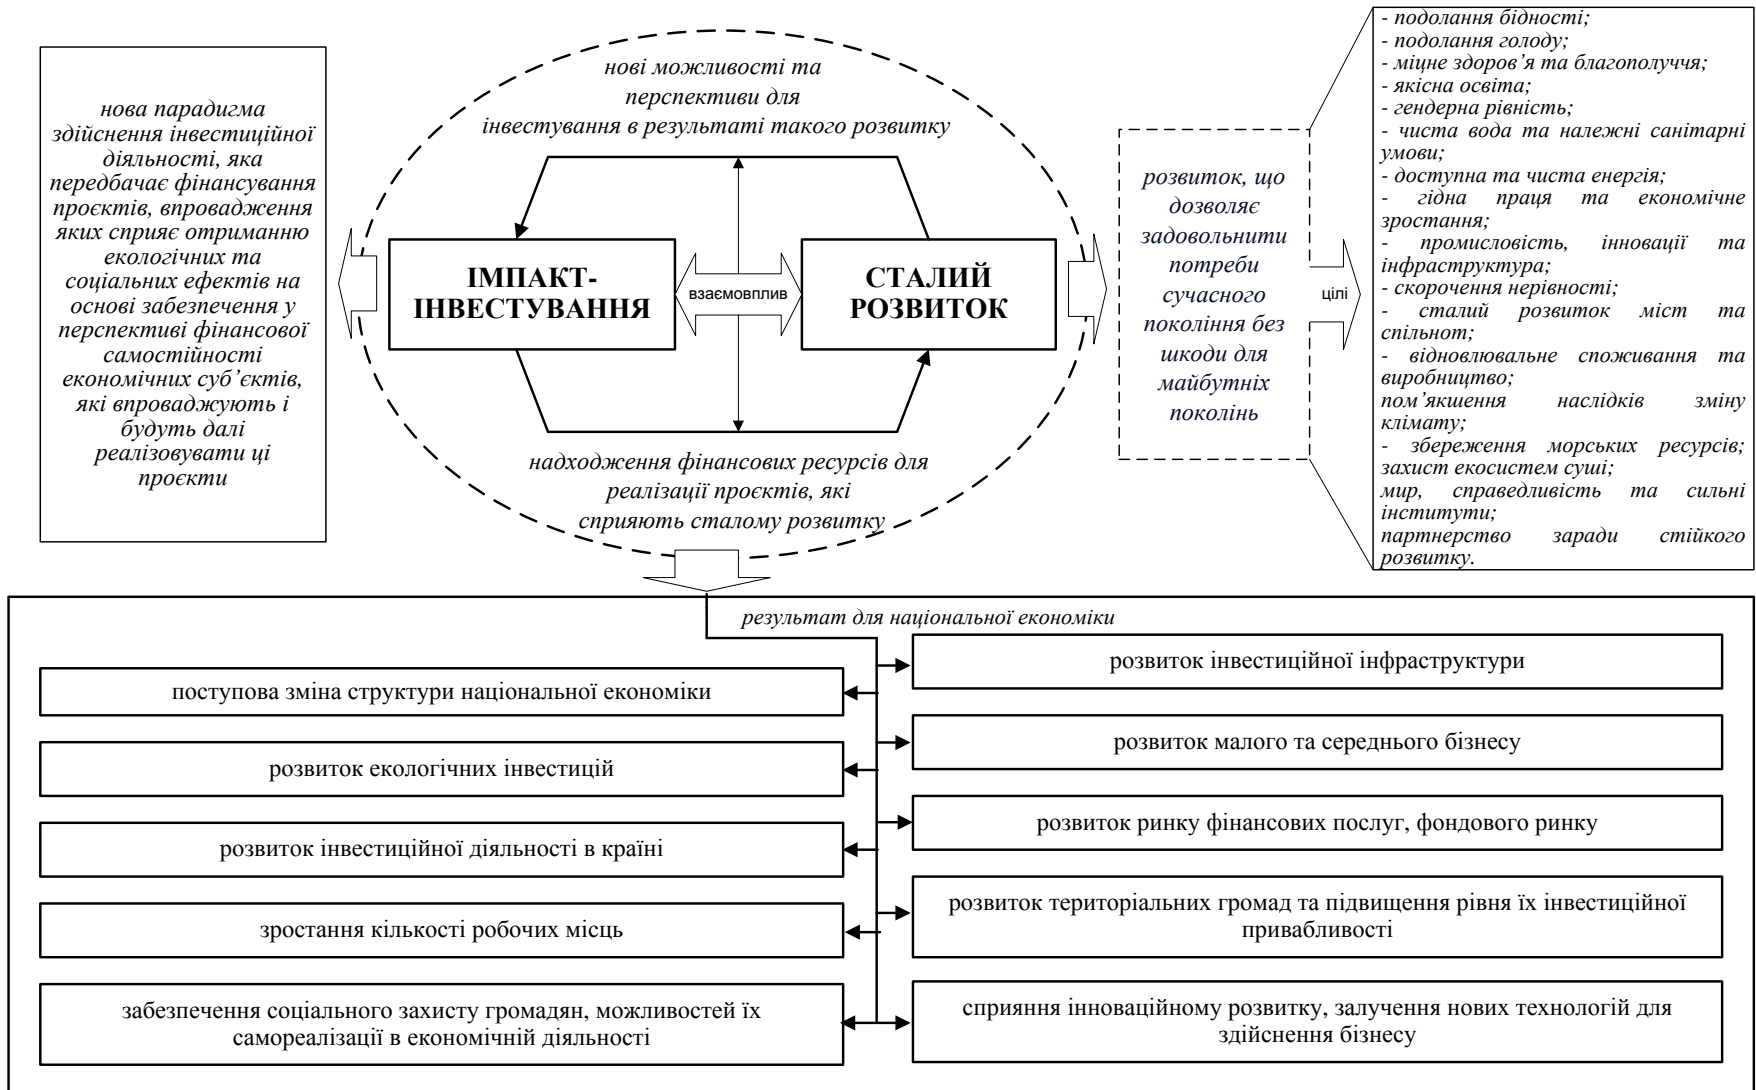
нова парадигма здійснення інвестиційної діяльності, яка передбачає фінансування проєктів, впровадження яких сприяє отриманню екологічних та соціальних ефектів на основі забезпечення у перспективі фінансової самостійності економічних суб'єктів, які впроваджують і будуть далі реалізовувати ці проєкти

нові можливості та перспективи для інвестування в результаті такого розвитку

ІМПАКТ-ІНВЕСТУВАННЯ

взаємовплив

СТАЛИЙ РОЗВИТОК

надходження фінансових ресурсів для реалізації проєктів, які сприяють сталому розвитку

розвиток, що дозволяє задовольнити потреби сучасного покоління без шкоди для майбутніх поколінь

цілі

- подолання бідності;
- подолання голоду;
- міцне здоров'я та благополуччя;
- якісна освіта;
- гендерна рівність;
- чиста вода та належні санітарні умови;
- доступна та чиста енергія;
- гідна праця та економічне зростання;
- промисловість, інновації та інфраструктура;
- скорочення нерівності;
- сталий розвиток міст та спільнот;
- відновлювальне споживання та виробництво;
пом'якшення наслідків зміну клімату;
- збереження морських ресурсів; захист екосистем суші;
мир, справедливість та сильні інститути;
партнерство заради стійкого розвитку.

результат для національної економіки

поступова зміна структури національної економіки

розвиток екологічних інвестицій

розвиток інвестиційної діяльності в країні

зростання кількості робочих місць

забезпечення соціального захисту громадян, можливостей їх самореалізації в економічній діяльності

розвиток інвестиційної інфраструктури

розвиток малого та середнього бізнесу

розвиток ринку фінансових послуг, фондового ринку

розвиток територіальних громад та підвищення рівня їх інвестиційної привабливості

сприяння інноваційному розвитку, залучення нових технологій для здійснення бізнесу